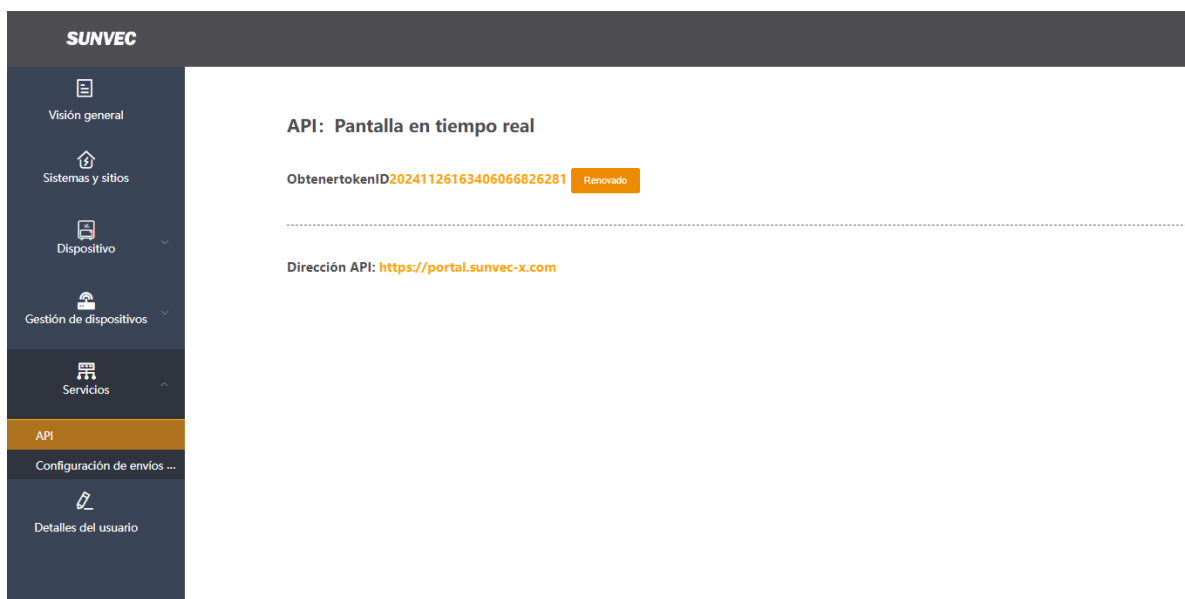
SUNVEC

Visión general

Sistemas y sitios

Dispositivo

Gestión de dispositivos

Servicios

API

Configuración de envíos ...

Detalles del usuario

API: Pantalla en tiempo real

ObtenertokenID20241126163406066826281 Renovado

Dirección API: https://portal.sunvec-x.com